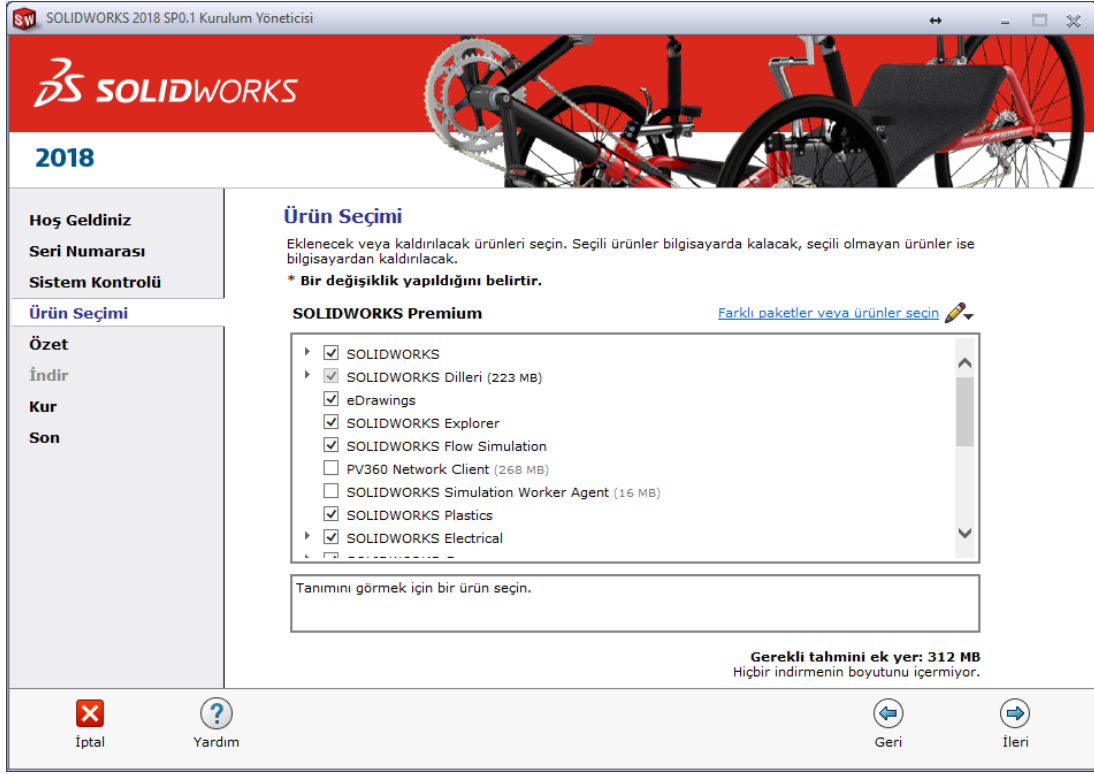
SOLIDWORKS 2018 SP0.1 Kurulum Yöneticisi

SOLIDWORKS

2018

Hoş Geldiniz
Seri Numarası
Sistem Kontrolü
Ürün Seçimi
Özet
İndir
Kur
Son

Ürün Seçimi

Eklenecek veya kaldırılacak ürünleri seçin. Seçili ürünler bilgisayarda kalacak, seçili olmayan ürünler ise bilgisayardan kaldırılacak.

* Bir değişiklik yapıldığını belirtir.

SOLIDWORKS Premium

Farklı paketler veya ürünler seçin

SOLIDWORKS
SOLIDWORKS Dilleri (223 MB)
eDrawings
SOLIDWORKS Explorer
SOLIDWORKS Flow Simulation
PV360 Network Client (268 MB)
SOLIDWORKS Simulation Worker Agent (16 MB)
SOLIDWORKS Plastics
SOLIDWORKS Electrical
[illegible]

Tanımını görmek için bir ürün seçin.

Gerekli tahmini ek yer: 312 MB
Hiçbir indirmenin boyutunu içermiyor.

İptal
Yardım
Geri
İleri